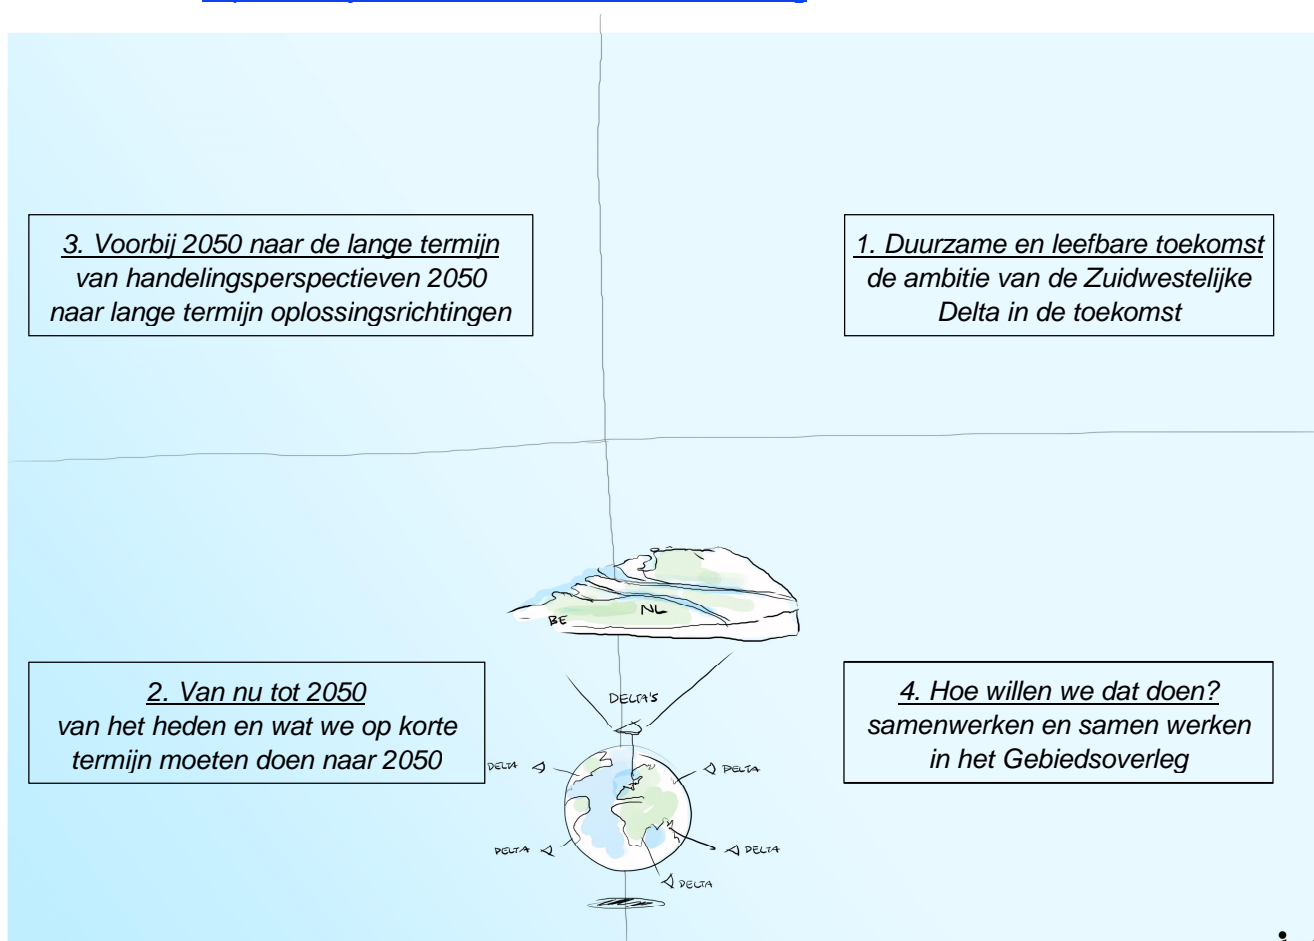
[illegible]

3. Voorbij 2050 naar de lange termijn
van handelingsperspectieven 2050 naar lange termijn oplossingsrichtingen

1. Duurzame en leefbare toekomst
de ambitie van de Zuidwestelijke Delta in de toekomst

BE
NL

DELTA'S

2. Van nu tot 2050
van het heden en wat we op korte termijn moeten doen naar 2050

4. Hoe willen we dat doen?
samenwerken en samen werken in het Gebiedsoverleg

DELTA
DELTA
DELTA
DELTA
DELTA